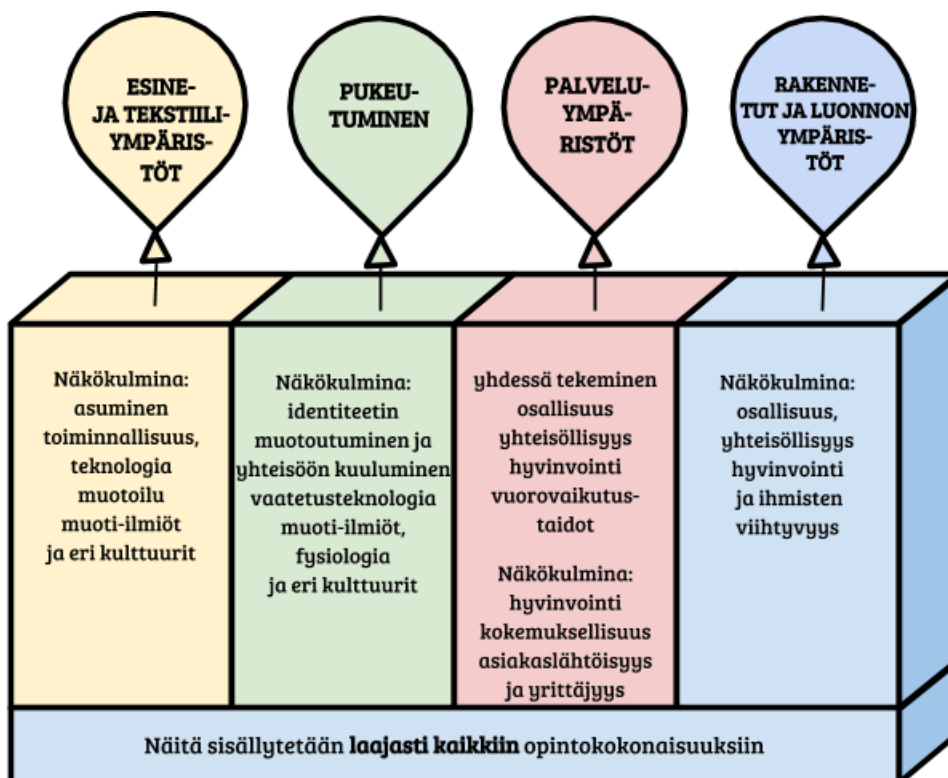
ESINE-JA TEKSTIILI-YMPÄRIS-TÖT

PUKEU-TUMINEN

PALVELU-YMPÄ-RISTÖT

RAKENNE-TUT JA LUONNON YMPÄRIS-TÖT

Näkökulmina: asuminen toiminnallisuus, teknologia muotoilu muoti-ilmiöt ja eri kulttuurit

Näkökulmina: identiteetin muotoutuminen ja yhteisöön kuuluminen vaatetusteknologia muoti-ilmiöt, fysiologia ja eri kulttuurit

yhdessä tekeminen osallisuus yhteisöllisyys hyvinvointi vuorovaikutus-taidot

Näkökulmina: hyvinvointi kokemuksellisuus asiakaslähtöisyys ja yrittäjyys

Näkökulmina: osallisuus, yhteisöllisyys hyvinvointi ja ihmisten viihtyvyys

Näitä sisällytetään **laajasti kaikkiin** opintokokonaisuuksiin